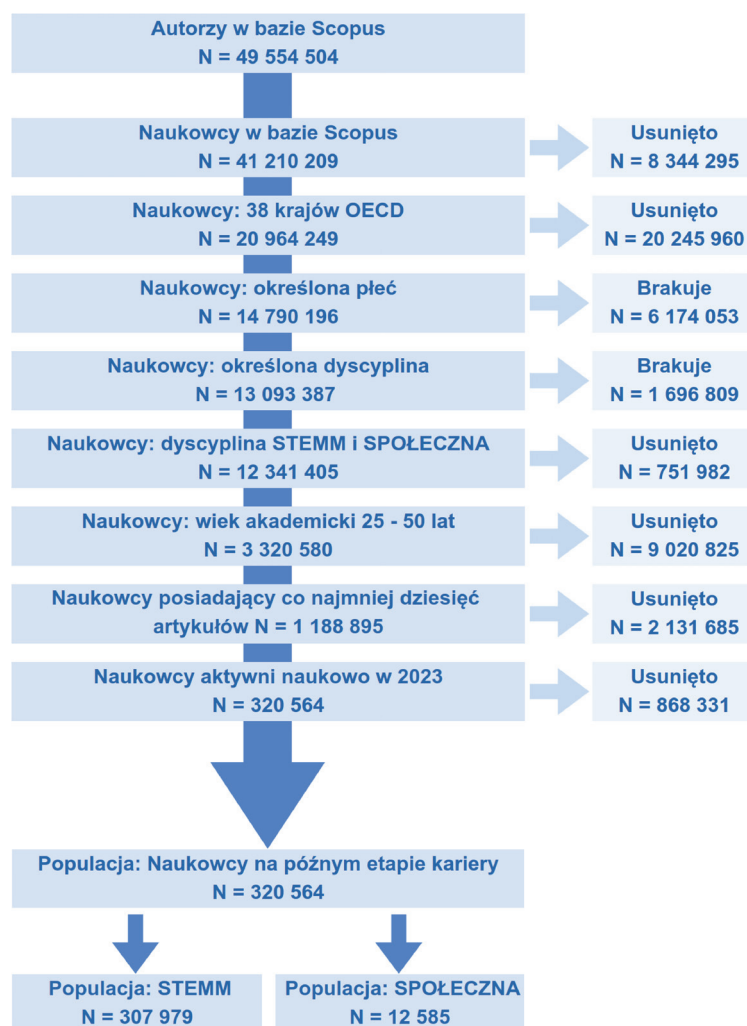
Autorzy w bazie Scopus
N = 49 554 504

Naukowcy w bazie Scopus
N = 41 210 209

Usunięto
N = 8 344 295

Naukowcy: 38 krajów OECD
N = 20 964 249

Usunięto
N = 20 245 960

Naukowcy: określona płeć
N = 14 790 196

Brakuje
N = 6 174 053

Naukowcy: określona dyscyplina
N = 13 093 387

Brakuje
N = 1 696 809

Naukowcy: dyscyplina STEMM i SPOŁECZNA
N = 12 341 405

Usunięto
N = 751 982

Naukowcy: wiek akademicki 25 - 50 lat
N = 3 320 580

Usunięto
N = 9 020 825

Naukowcy posiadający co najmniej dziesięć artykułów N = 1 188 895

Usunięto
N = 2 131 685

Naukowcy aktywni naukowo w 2023
N = 320 564

Usunięto
N = 868 331

Populacja: Naukowcy na późnym etapie kariery
N = 320 564

Populacja: STEMM
N = 307 979

Populacja: SPOŁECZNA
N = 12 585